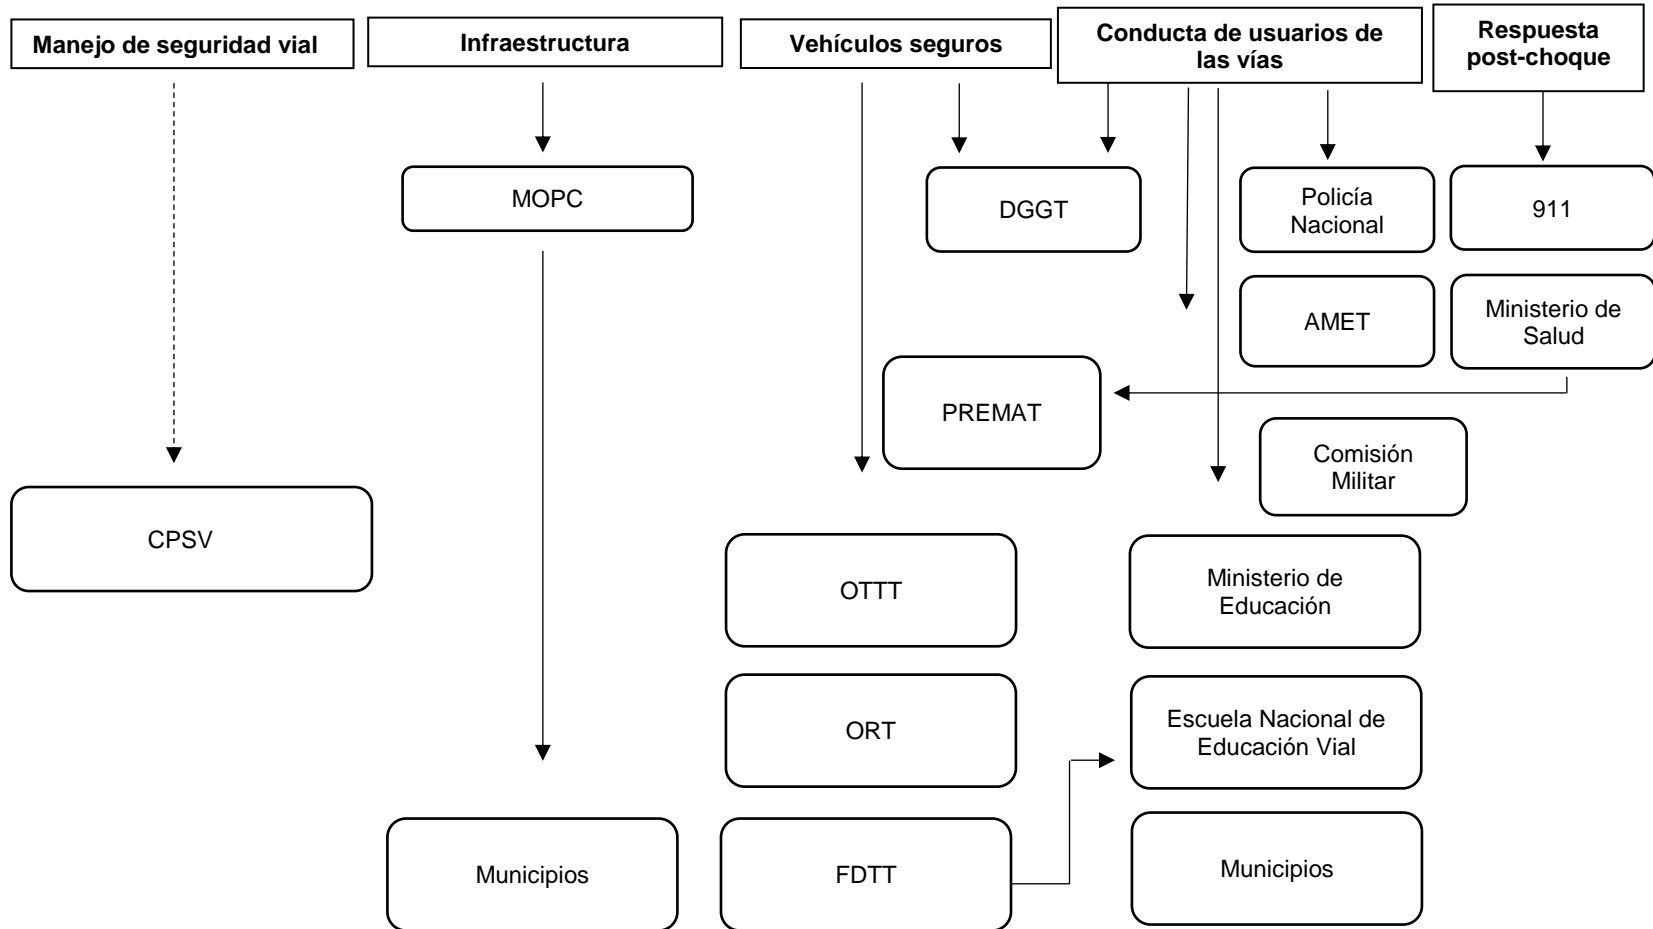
Manejo de seguridad vial

Infraestructura

Vehículos seguros

Conducta de usuarios de las vías

Respuesta post-choque

MOPC

DGGT

Policía Nacional

911

AMET

Ministerio de Salud

PREMAT

Comisión Militar

CPSV

OTTT

Ministerio de Educación

ORT

Escuela Nacional de Educación Vial

Municipios

FDTT

Municipios